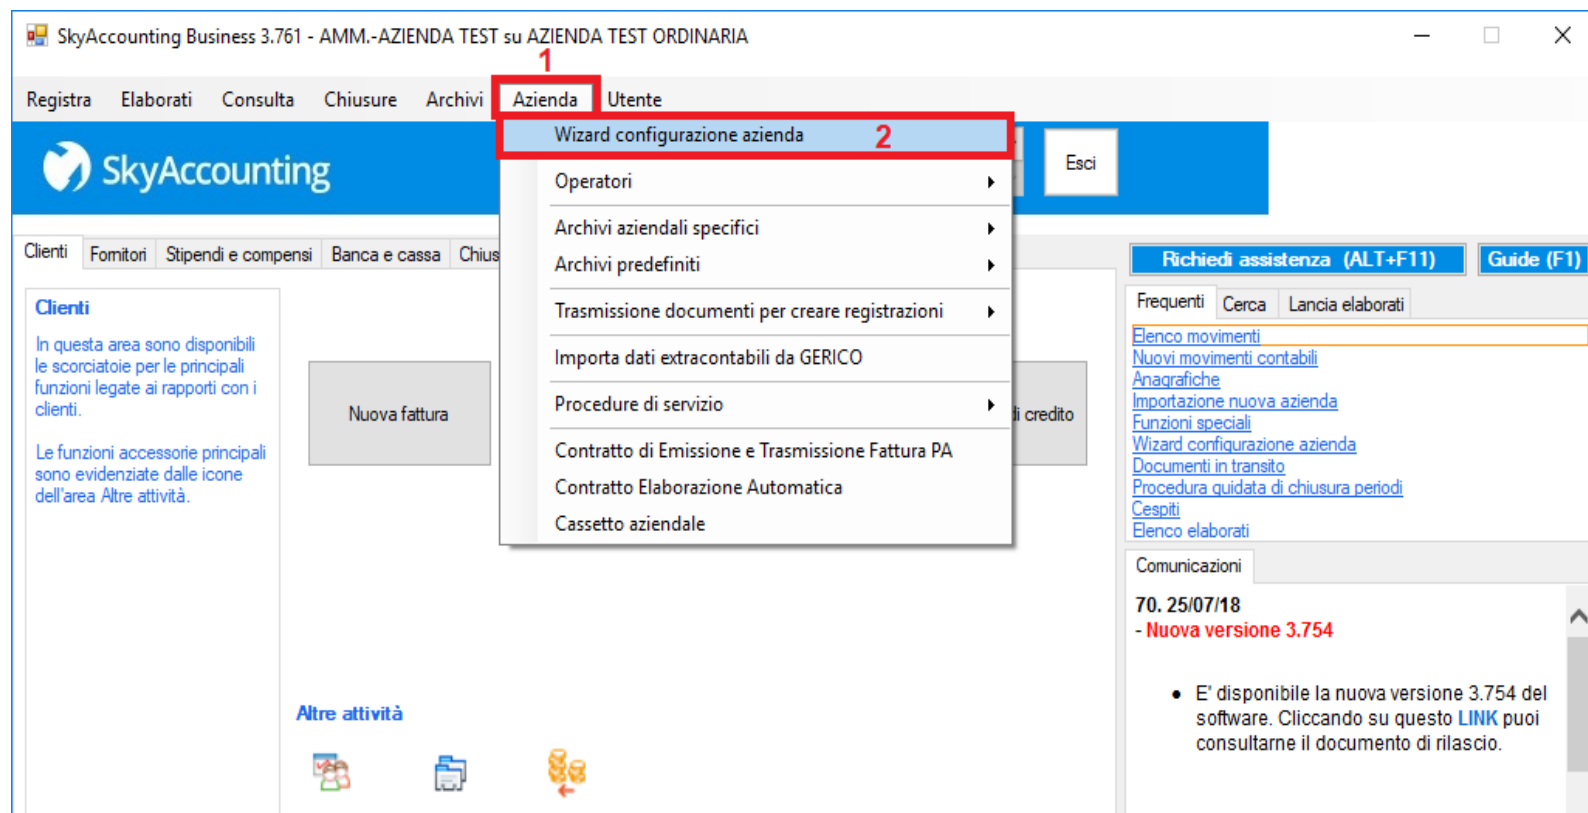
SkyAccounting Business 3.761 - AMM.-AZIENDA TEST su AZIENDA TEST ORDINARIA

Registra Elaborati Consulta Chiusure Archivi Azienda Utente

1

Wizard configurazione azienda 2

Operatori

Archivi aziendali specifici

Archivi predefiniti

Trasmissione documenti per creare registrazioni

Importa dati extracontabili da GERICO

Procedure di servizio

Contratto di Emissione e Trasmissione Fattura PA

Contratto Elaborazione Automatica

Cassetto aziendale

SkyAccounting

Esci

Clienti Fornitori Stipendi e compensi Banca e cassa Chius

Clienti

In questa area sono disponibili le scorciatoie per le principali funzioni legate ai rapporti con i clienti.

Le funzioni accessorie principali sono evidenziate dalle icone dell'area Altre attività.

Nuova fattura

i credito

Altre attività

Richiedi assistenza (ALT+F11) Guide (F1)

Frequenti Cerca Lancia elaborati

Elenco movimenti
Nuovi movimenti contabili
Anagrafiche
Importazione nuova azienda
Funzioni speciali
Wizard configurazione azienda
Documenti in transito
Procedura guidata di chiusura periodi
Cespiti
Elenco elaborati

Comunicazioni

70. 25/07/18
- Nuova versione 3.754

• E' disponibile la nuova versione 3.754 del software. Cliccando su questo LINK puoi consultarne il documento di rilascio.